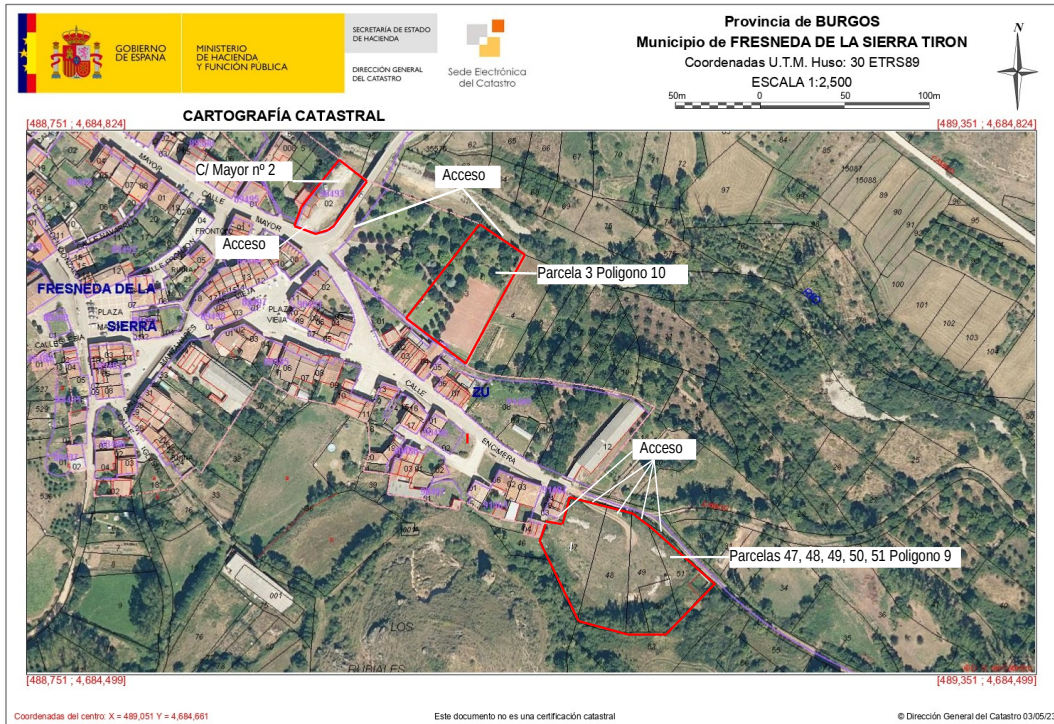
GOBIERNO DE ESPAÑA

MINISTERIO DE HACIENDA Y FUNCIÓN PÚBLICA

SECRETARÍA DE ESTADO DE HACIENDA

DIRECCIÓN GENERAL DEL CATASTRO

Sede Electrónica del Catastro

Provincia de BURGOS
Municipio de FRESNEDA DE LA SIERRA TIRON
Coordenadas U.T.M. Huso: 30 ETRS89
ESCALA 1:2,500

50m 0 50 100m

N

CARTOGRAFÍA CATASTRAL

[488,751 ; 4,684,824]

[489,351 ; 4,684,824]

C/ Mayor nº 2

Acceso

Acceso

Parcela 3 Poligono 10

FRESNEDA DE LA SIERRA

MAYOR

PLAZA

PLAZA VIEJA

CALLE

ENCIMERA

ZU

Acceso

Parcelas 47, 48, 49, 50, 51 Poligono 9

LOS

RUBIALES

[488,751 ; 4,684,499]

[489,351 ; 4,684,499]

Coordenadas del centro: X = 489,051 Y = 4,684,661

Este documento no es una certificación catastral

© Dirección General del Catastro 03/05/2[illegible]